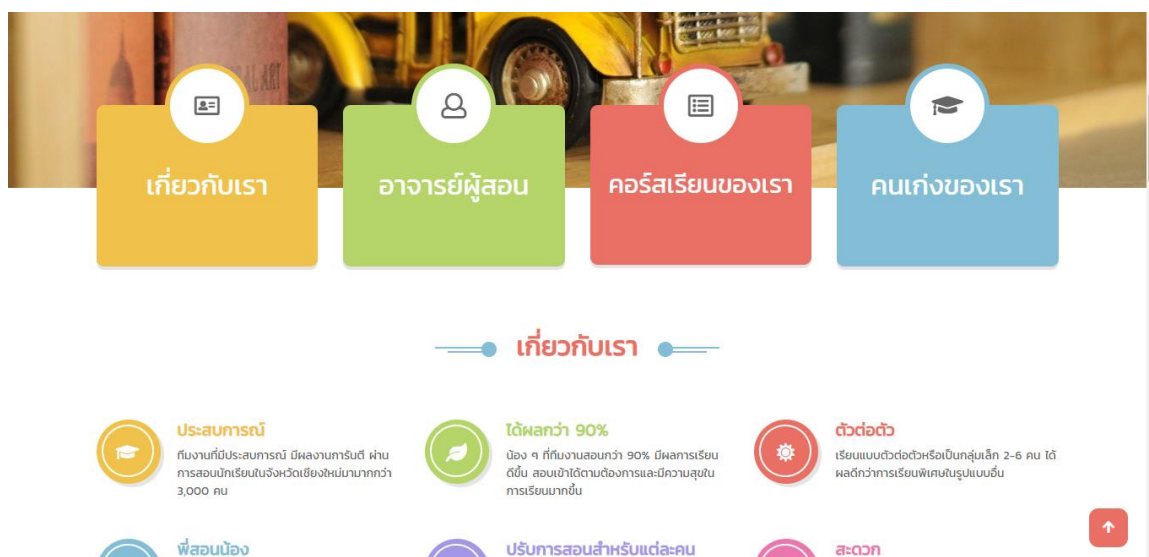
เกี่ยวกับเรา

อาจารย์ผู้สอน

คอร์สเรียนของเรา

คนเก่งของเรา

เกี่ยวกับเรา

ประสบการณ์

ทีมงานที่มีประสบการณ์ มีผลงานการันตี ผ่านการสอนนักเรียนในจังหวัดเชียงใหม่มามากกว่า 3,000 คน

ได้ผลกว่า 90%

น้อง ๆ ที่ทีมงานสอนกว่า 90% มีผลการเรียนดีขึ้น สอบเข้าได้ตามต้องการและมีความสุขในการเรียนมากขึ้น

ตัวต่อตัว

เรียนแบบตัวต่อตัวหรือเป็นกลุ่มเล็ก 2-6 คน ได้ผลดีกว่าการเรียนพิเศษในรูปแบบอื่น

พี่สอนน้อง

ปรับการสอนสำหรับแต่ละคน

สะดวก